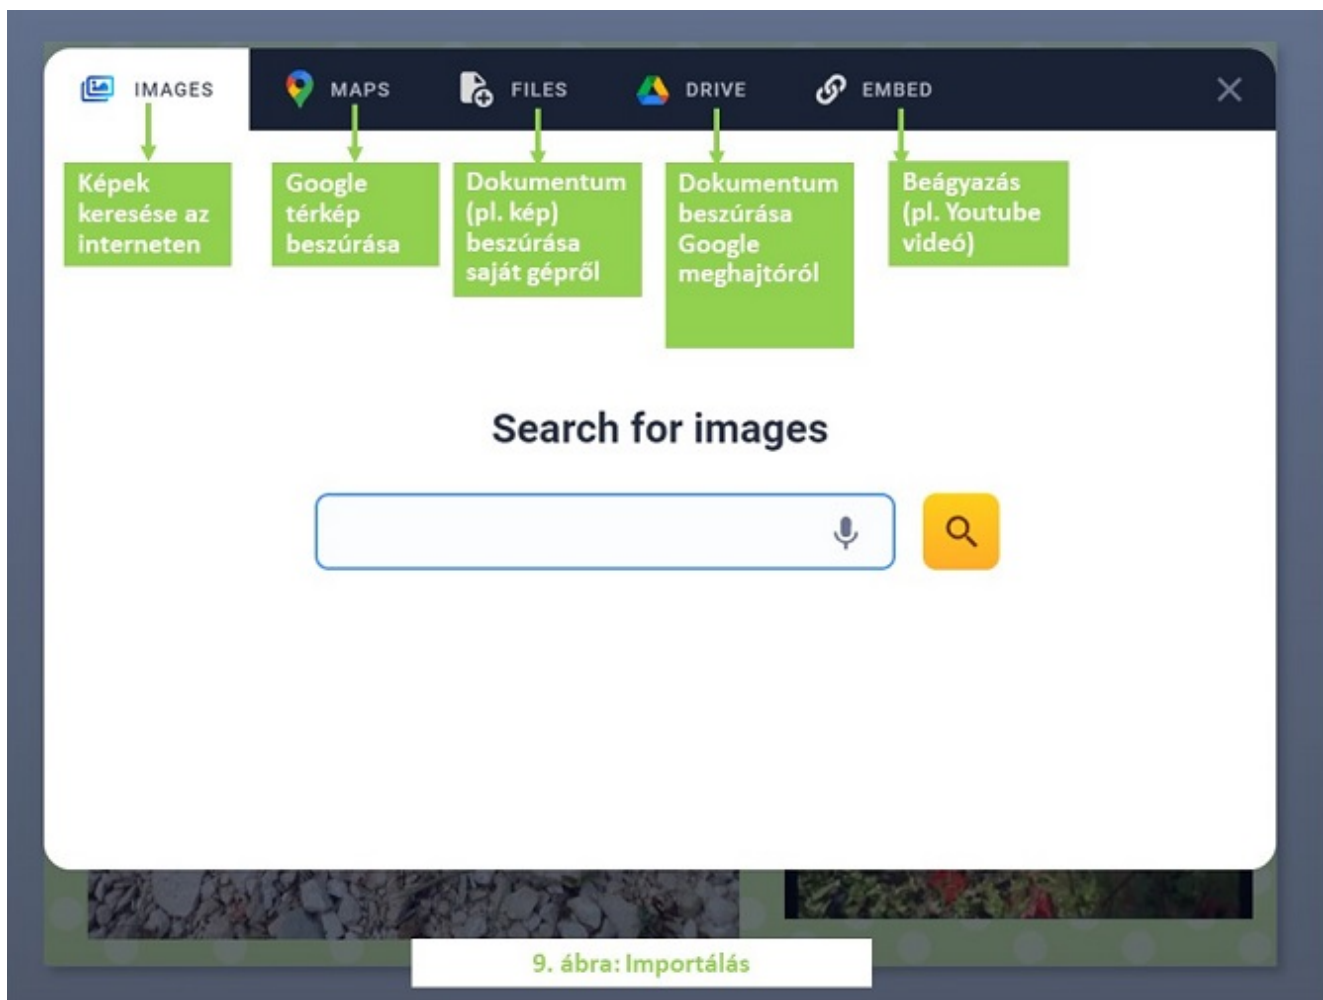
IMAGES MAPS FILES DRIVE EMBED

Képek keresése az interneten

Google térkép beszúrása

Dokumentum (pl. kép) beszúrása saját gépről

Dokumentum beszúrása Google meghajtóról

Beágyazás (pl. Youtube videó)

Search for images

9. ábra: Importálás